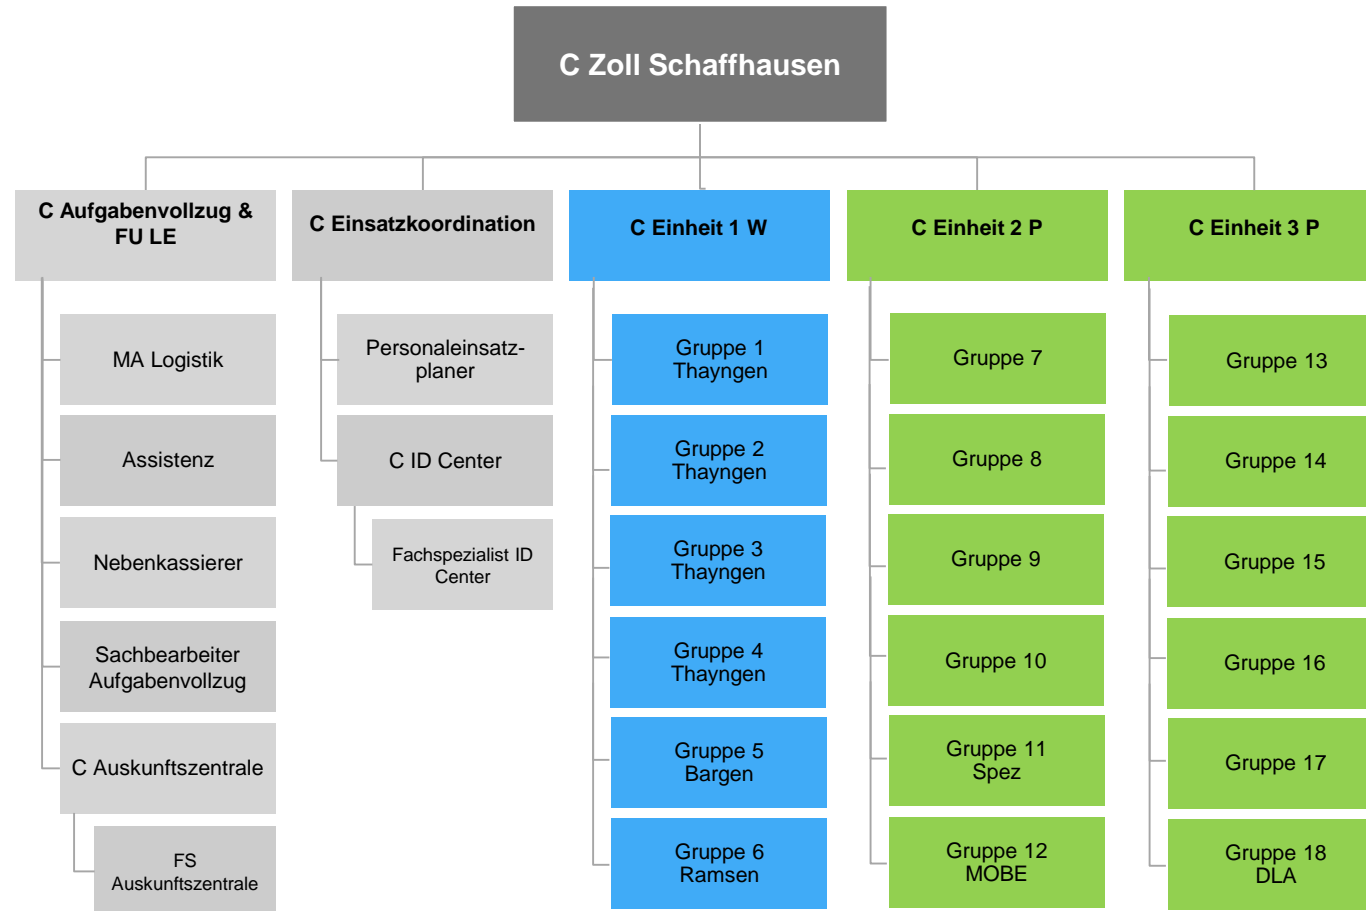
C Zoll Schaffhausen

C Aufgabenvollzug & FU LE

MA Logistik

Assistenz

Nebenkassierer

Sachbearbeiter Aufgabenvollzug

C Auskunftszentrale

FS Auskunftszentrale

C Einsatzkoordination

Personaleinsatzplaner

C ID Center

Fachspezialist ID Center

C Einheit 1 W

Gruppe 1 Thayngen

Gruppe 2 Thayngen

Gruppe 3 Thayngen

Gruppe 4 Thayngen

Gruppe 5 Bargen

Gruppe 6 Ramsen

C Einheit 2 P

Gruppe 7

Gruppe 8

Gruppe 9

Gruppe 10

Gruppe 11 Spez

Gruppe 12 MOBE

C Einheit 3 P

Gruppe 13

Gruppe 14

Gruppe 15

Gruppe 16

Gruppe 17

Gruppe 18 DLA